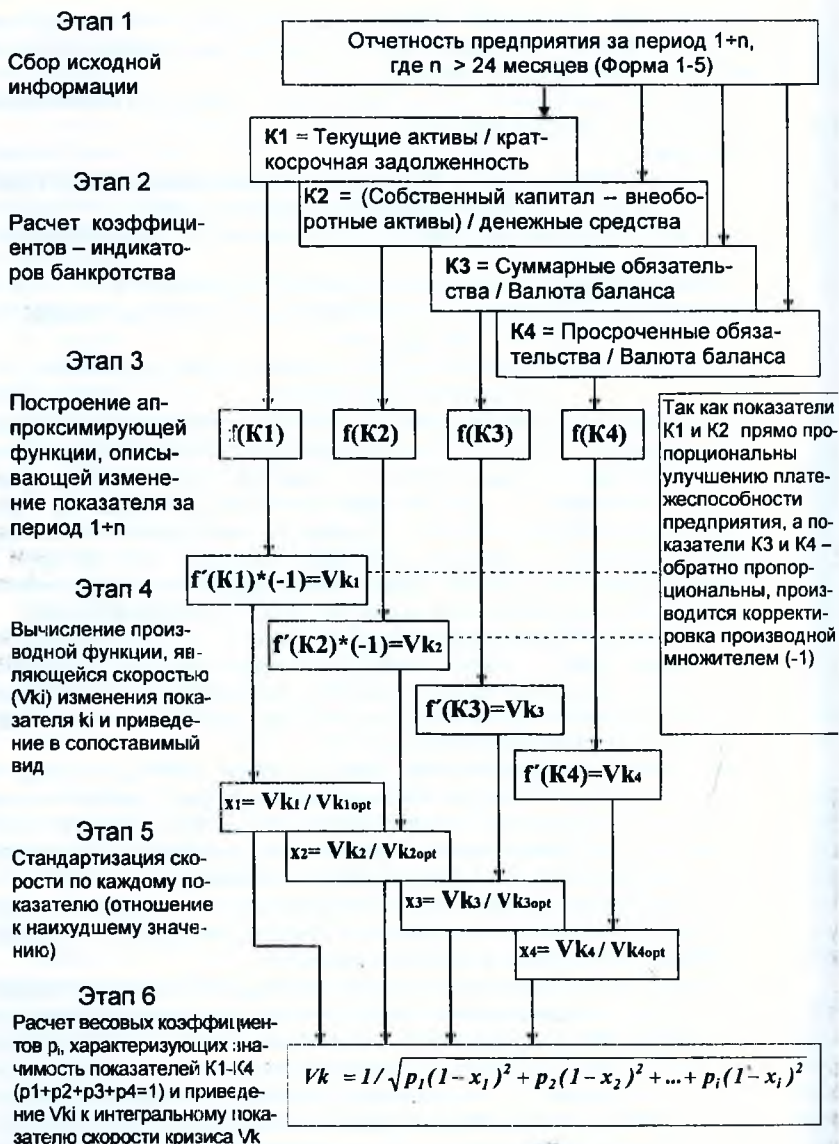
Этап 1

Сбор исходной информации

Отчетность предприятия за период 1÷n, где n > 24 месяцев (Форма 1-5)

K1 = Текущие активы / краткосрочная задолженность

Этап 2

Расчет коэффициентов – индикаторов банкротства

K2 = (Собственный капитал – внеоборотные активы) / денежные средства

K3 = Суммарные обязательства / Валюта баланса

K4 = Просроченные обязательства / Валюта баланса

Этап 3

Построение аппроксимирующей функции, описывающей изменение показателя за период 1÷n

f(K1)

f(K2)

f(K3)

f(K4)

Так как показатели K1 и K2 прямо пропорциональны улучшению платежеспособности предприятия, а показатели K3 и K4 – обратно пропорциональны, производится корректировка производной множителем (-1)

Этап 4

Вычисление производной функции, являющейся скоростью (Vki) изменения показателя ki и приведение в сопоставимый вид

$f'(K1)*(-1)=Vk_1$

$f'(K2)*(-1)=Vk_2$

$f'(K3)=Vk_3$

$f'(K4)=Vk_4$

Этап 5

Стандартизация скорости по каждому показателю (отношение к наихудшему значению)

$x_1= Vk_1 / Vk_{1opt}$

$x_2= Vk_2 / Vk_{2opt}$

$x_3= Vk_3 / Vk_{3opt}$

$x_4= Vk_4 / Vk_{4opt}$

Этап 6

Расчет весовых коэффициентов $p_i$, характеризующих значимость показателей K1-K4 (p1+p2+p3+p4=1) и приведение Vki к интегральному показателю скорости кризиса Vk

$Vk = 1/\sqrt{p_1(1-x_1)^2 + p_2(1-x_2)^2 + ... + p_i(1-x_i)^2}$